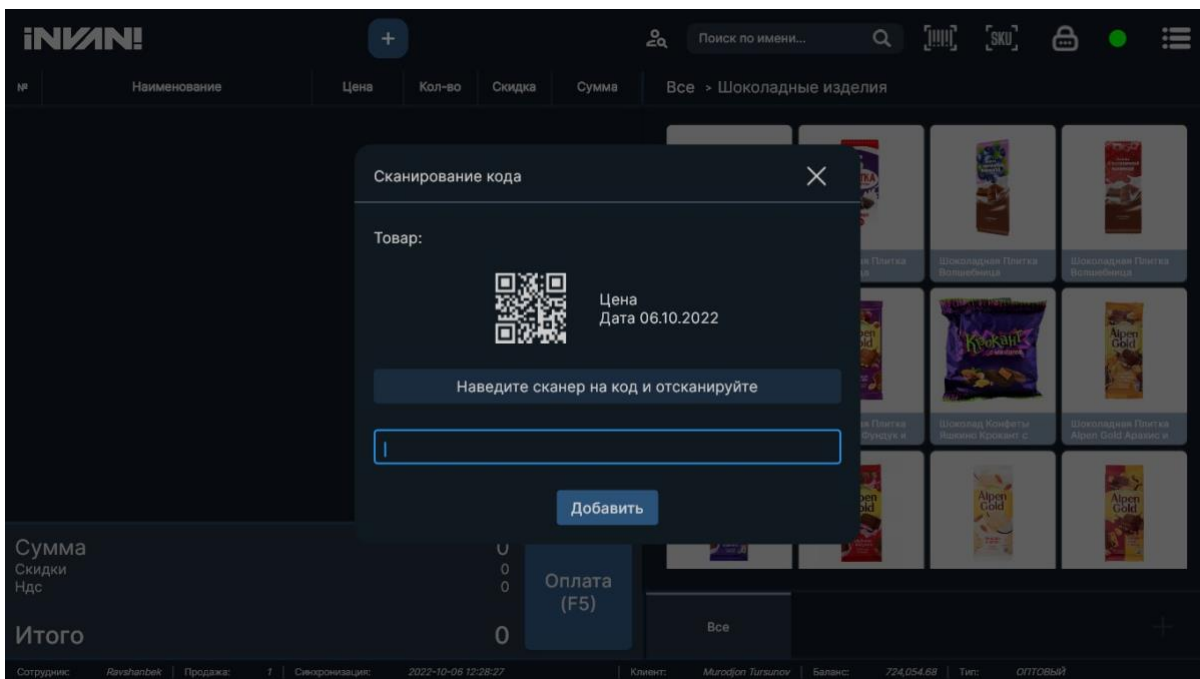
iNVAN!

+

Поиск по имени...

SKU

№ | Наименование | Цена | Кол-во | Скидка | Сумма

Все > Шоколадные изделия

Сканирование кода

Товар:

Цена
Дата 06.10.2022

Наведите сканер на код и отсканируйте

Добавить

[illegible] Плитка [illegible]

Шоколадная Плитка Волшебница

Шоколадная Плитка Волшебница

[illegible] Плитка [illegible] Фундук и

Шоколад Конфеты Яшкино Крокант с

Шоколадная Плитка Alpen Gold Арахис и

Alpen Gold

Кроkант

Alpen Gold

Alpen Gold

Alpen Gold

Alpen Gold

Сумма | 0
Скидки | 0
Ндс | 0

Оплата (F5)

Итого | 0

Все

Сотрудник: Ravshanbek | Продажа: 1 | Синхронизация: 2022-10-06 12:28:27 | Клиент: Murodjon Tursunov | Баланс: 724,054.68 | Тип: ОПТОВЫЙ